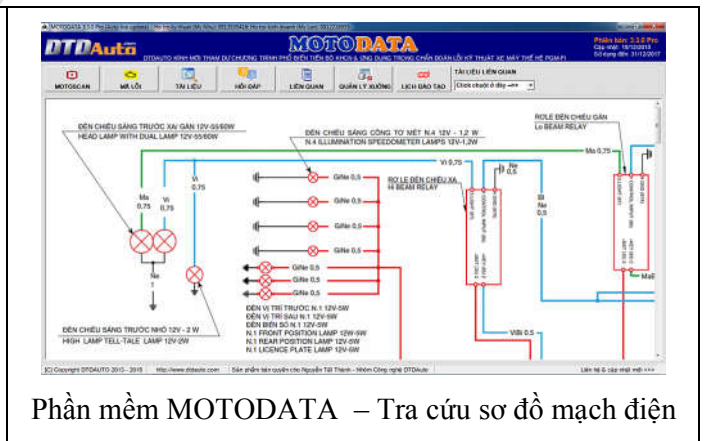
MOTODATA 3.1.5 Pro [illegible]

DTDAuto

MOTODATA

DTDAUTO KÍNH MỜI THAM DỰ CHƯƠNG TRÌNH PHỔ BIẾN TIẾN BỘ KHOA & ỨNG DỤNG TRONG CHẨN ĐOÁN LỖI KỸ THUẬT XE MÁY THẾ HỆ PGM-FI

Phiên bản: 3.1.5 Pro
Cập nhật: 18/12/2013
Sử dụng đến: 31/12/2017

MOTOSCAN | MÃ LỖI | TÀI LIỆU | HỎI ĐÁP | LIÊN QUAN | QUẢN LÝ XƯỞNG | LỊCH ĐÀO TẠO

TÀI LIỆU LIÊN QUAN
Click chuột ở đây ==>

ĐÈN CHIẾU SÁNG TRƯỚC XA/ GẦN 12V-55/60W
HEAD LAMP WITH DUAL LAMP 12V-55/60W

ĐÈN CHIẾU SÁNG CÔNG TƠ MÉT N.4 12V - 1,2 W
N.4 ILLUMINATION SPEEDOMETER LAMPS 12V-1,2W

RƠLE ĐÈN CHIẾU GẦN
Lo BEAM RELAY

Ma 0,75
Vi 0,75
Ne 1
Vi 0,75
Vi 9,75
Ma 0,75
Ne 0,5
Bl 0,5

GiNe 0,5
GiNe 0,5
GiNe 0,5
GiNe 0,5
GiNe 0,5
GiNe 0,5
GiNe 0,5

RƠ LE ĐÈN CHIẾU XA
Hi BEAM RELAY

ĐÈN CHIẾU SÁNG TRƯỚC NHỎ 12V - 2 W
HIGH LAMP TELL-TALE 12V-2W

ĐÈN VỊ TRÍ TRƯỚC N.1 12V-5W
ĐÈN VỊ TRÍ SAU N.1 12V-5W
ĐÈN BIỂN SỐ N.1 12V-5W
N.1 FRONT POSITION LAMP 12W-5W
N.1 REAR POSITION LAMP 12V-5W
N.1 LICENCE PLATE LAMP 12V-5W

ViBl 0,5

Mall

(C) Copyright DTDAUTO 2013 - 2015 | http://www.dtdauto.com | Sản phẩm bản quyền cho Nguyễn Tất Thành - Nhóm Công nghệ DTDAuto | Liên hệ & cập nhật mới >>>

Phần mềm MOTODATA – Tra cứu sơ đồ mạch điện